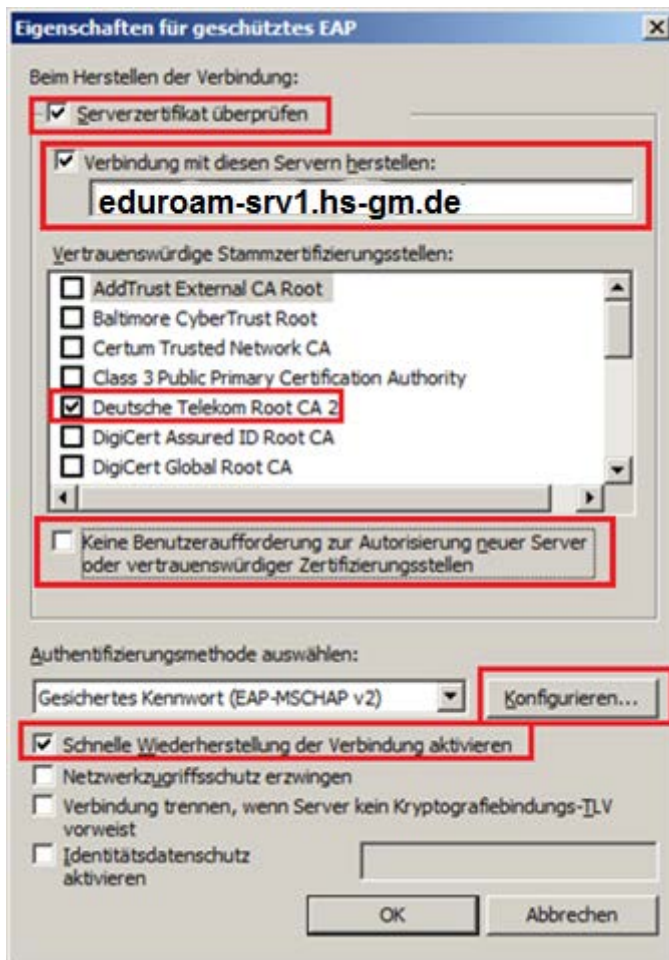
Eigenschaften für geschütztes EAP

×

Beim Herstellen der Verbindung:

Serverzertifikat überprüfen

Verbindung mit diesen Servern herstellen:

eduroam-srv1.hs-gm.de

Vertrauenswürdige Stammzertifizierungsstellen:

AddTrust External CA Root
Baltimore CyberTrust Root
Certum Trusted Network CA
Class 3 Public Primary Certification Authority
Deutsche Telekom Root CA 2
DigiCert Assured ID Root CA
DigiCert Global Root CA

Keine Benutzeraufforderung zur Autorisierung neuer Server oder vertrauenswürdiger Zertifizierungsstellen

Authentifizierungsmethode auswählen:

Gesichertes Kennwort (EAP-MSCHAP v2)

Konfigurieren...

Schnelle Wiederherstellung der Verbindung aktivieren

Netzwerkzugriffsschutz erzwingen

Verbindung trennen, wenn Server kein Kryptografiebindungs-TLV vorweist

Identitätsdatenschutz aktivieren

OK

Abbrechen